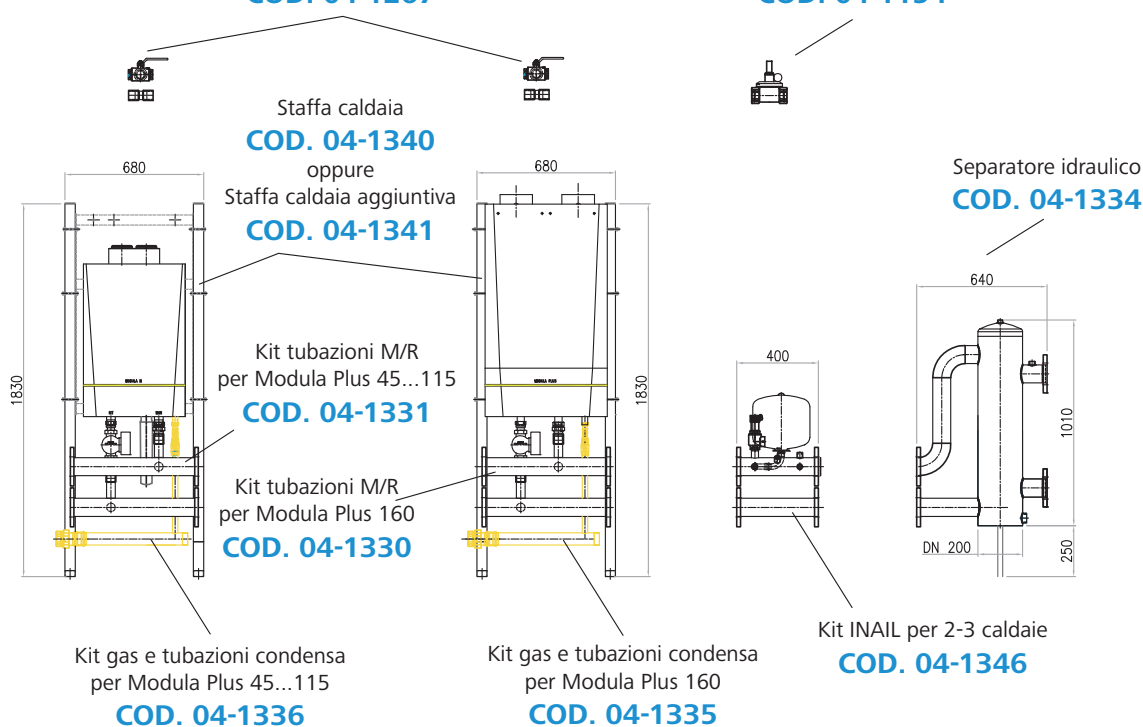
COD. 04-1267

COD. 04-1431

Staffa caldaia
COD. 04-1340
oppure
Staffa caldaia aggiuntiva
COD. 04-1341

680

680

1830

MODULA III

Kit tubazioni M/R
per Modula Plus 45...115
COD. 04-1331

Kit tubazioni M/R
per Modula Plus 160
COD. 04-1330

1830

MODULA PLUS

Separatore idraulico
COD. 04-1334

640

400

1010

DN 200

250

Kit INAIL per 2-3 caldaie
COD. 04-1346

Kit gas e tubazioni condensa
per Modula Plus 45...115
COD. 04-1336

Kit gas e tubazioni condensa
per Modula Plus 160
COD. 04-1335